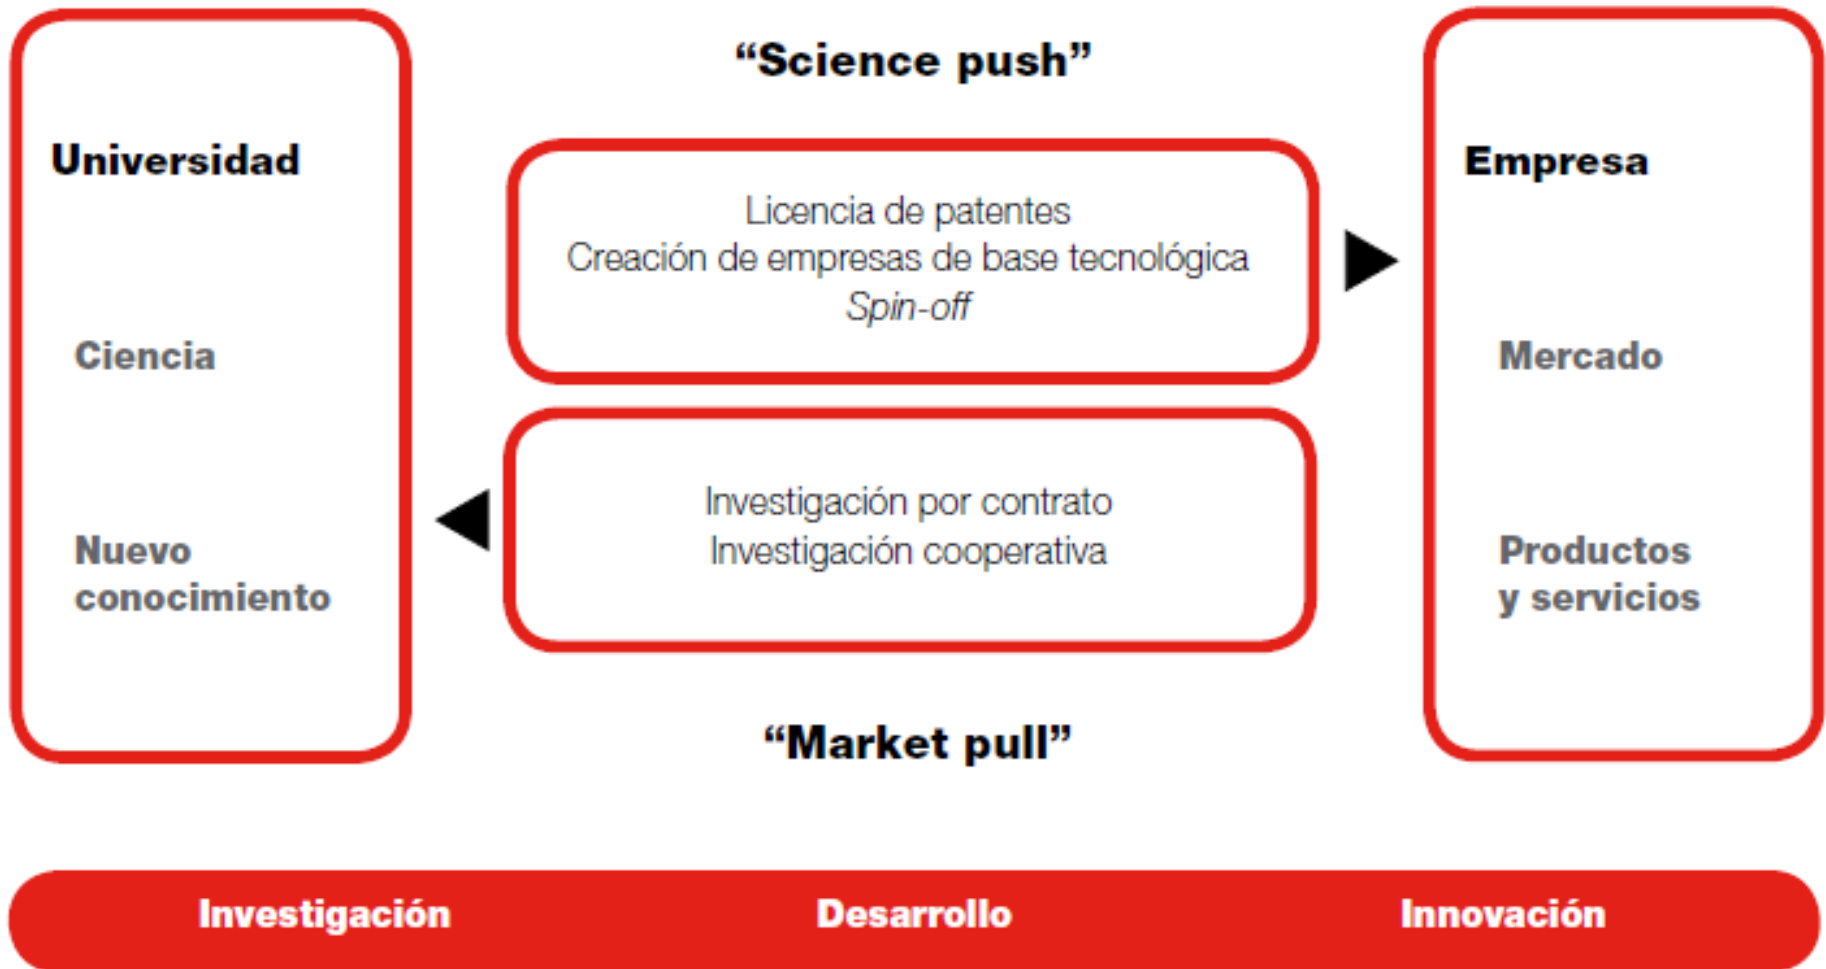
Universidad

Ciencia

Nuevo conocimiento

"Science push"

Licencia de patentes
Creación de empresas de base tecnológica
*Spin-off*

Investigación por contrato
Investigación cooperativa

"Market pull"

Empresa

Mercado

Productos y servicios

Investigación

Desarrollo

Innovación